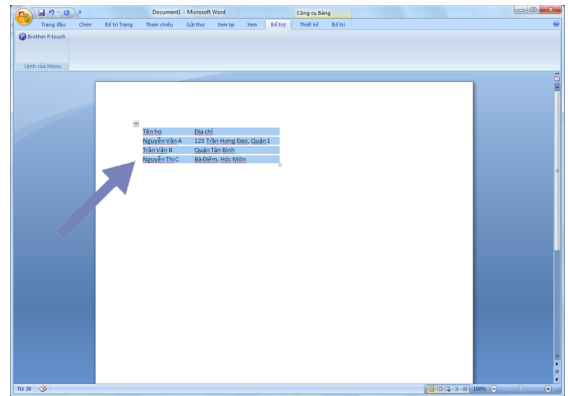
Document1 - Microsoft Word

Công cụ Bảng

Trang đầu | Chèn | Bố trí Trang | Tham chiếu | Gửi thư | Xem lại | Xem | Bổ trợ | Thiết kế | Bố trí

Brother P-touch

Lệnh của Menu

| Tên họ | Địa chỉ |
|---|---|
| Nguyễn Văn A | 123 Trần Hưng Đạo, Quận 1 |
| Trần Văn B | Quận Tân Bình |
| Nguyễn Thị C | Bà Điểm, Hóc Môn |

Từ: 26

100%